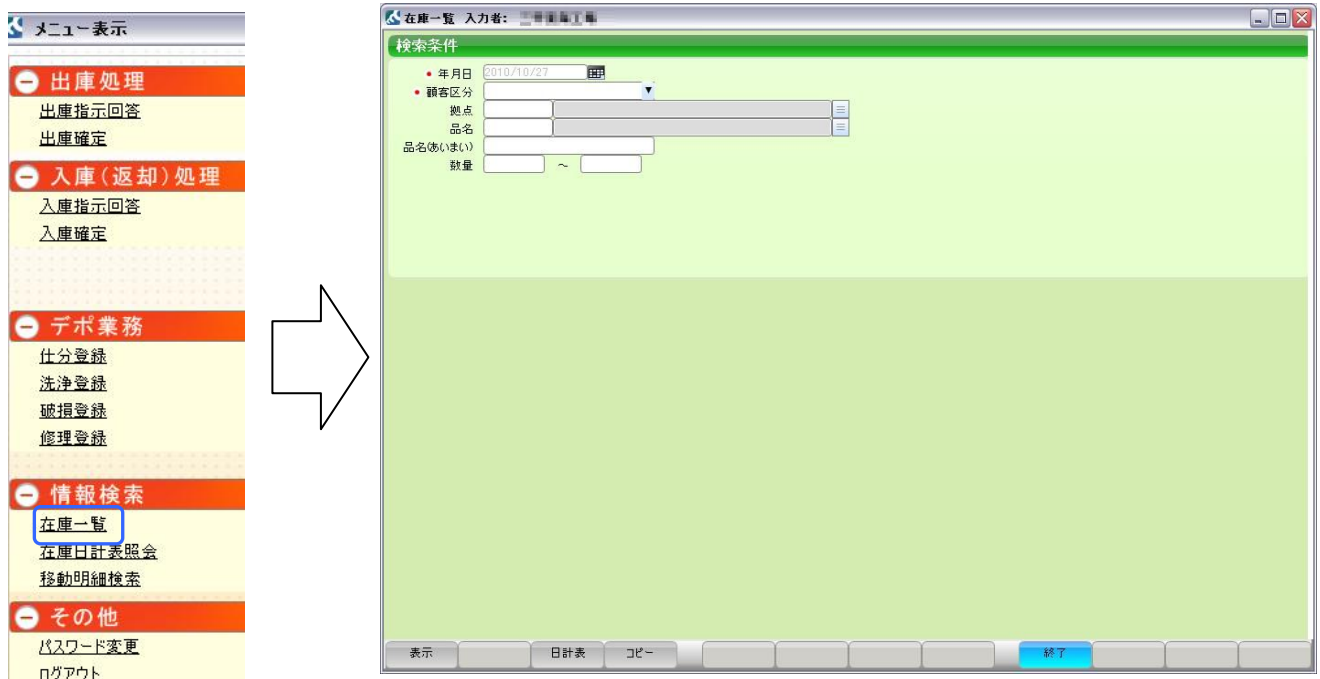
メニュー表示

出庫処理
出庫指示回答
出庫確定

入庫(返却)処理
入庫指示回答
入庫確定

デポ業務
仕分登録
洗浄登録
破損登録
修理登録

情報検索
在庫一覧
在庫日計表照会
移動明細検索

その他
パスワード変更
ログアウト

在庫一覧 入力者: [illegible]

検索条件
• 年月日 2010/10/27
• 顧客区分
拠点
品名
品名(あいまい)
数量 ～

表示 | 日計表 | コピー | 終了